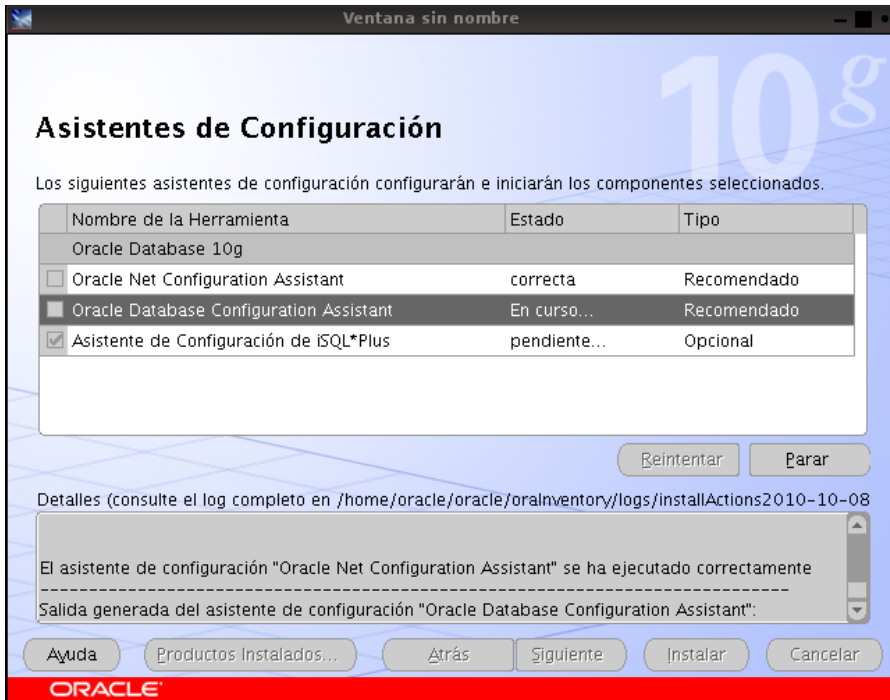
Ventana sin nombre

10g

Asistentes de Configuración

Los siguientes asistentes de configuración configurarán e iniciarán los componentes seleccionados.

| Nombre de la Herramienta | Estado | Tipo |
|---|---|---|
| Oracle Database 10g | | |
| Oracle Net Configuration Assistant | correcta | Recomendado |
| Oracle Database Configuration Assistant | En curso... | Recomendado |
| Asistente de Configuración de iSQL*Plus | pendiente... | Opcional |

Reintentar  Parar

Detalles (consulte el log completo en /home/oracle/oracle/oraInventory/logs/installActions2010-10-08

El asistente de configuración "Oracle Net Configuration Assistant" se ha ejecutado correctamente
--------------------------------------------------------------------------------
Salida generada del asistente de configuración "Oracle Database Configuration Assistant":

Ayuda  Productos Instalados...  Atrás  Siguiente  Instalar  Cancelar

ORACLE